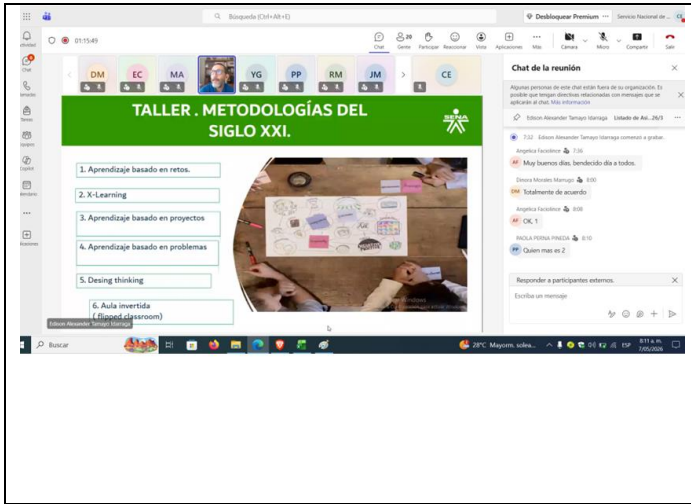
Búsqueda (Ctrl+Alt+E)

Desbloquear Premium ··· Servicio Nacional de ...

01:15:49

Chat Gente Participar Reaccionar Vista Aplicaciones Más Cámara Micro Compartir Salir

Actividad Chat Llamadas Tareas Equipos Copilot Calendario Aplicaciones

DM EC MA YG PP RM JM CE

TALLER . METODOLOGÍAS DEL SIGLO XXI.

SENA

1. Aprendizaje basado en retos.

2. X-Learning

3. Aprendizaje basado en proyectos

4. Aprendizaje basado en problemas

5. Desing thinking

6. Aula invertida ( flipped classroom)

Edison Alexander Tamayo Idarraga

Chat de la reunión

Algunas personas de este chat están fuera de su organización. Es posible que tengan directivas relacionadas con mensajes que se aplicarán al chat. Más información

Edison Alexander Tamayo Idarraga Listado de Asi...26/3 ···

7:32 Edison Alexander Tamayo Idarraga comenzó a grabar.

Angelica Facioliince 7:36
Muy buenos días, bendecido día a todos.

Dinora Morales Mamugo 8:00
Totalmente de acuerdo

Angelica Facioliince 8:08
OK. 1

PAOLA PERNIA PINEDA 8:10
Quien mas es 2

Responder a participantes externos.

Escriba un mensaje

Buscar

28°C Mayorm. solea...

8:11 a. m. 7/05/2026